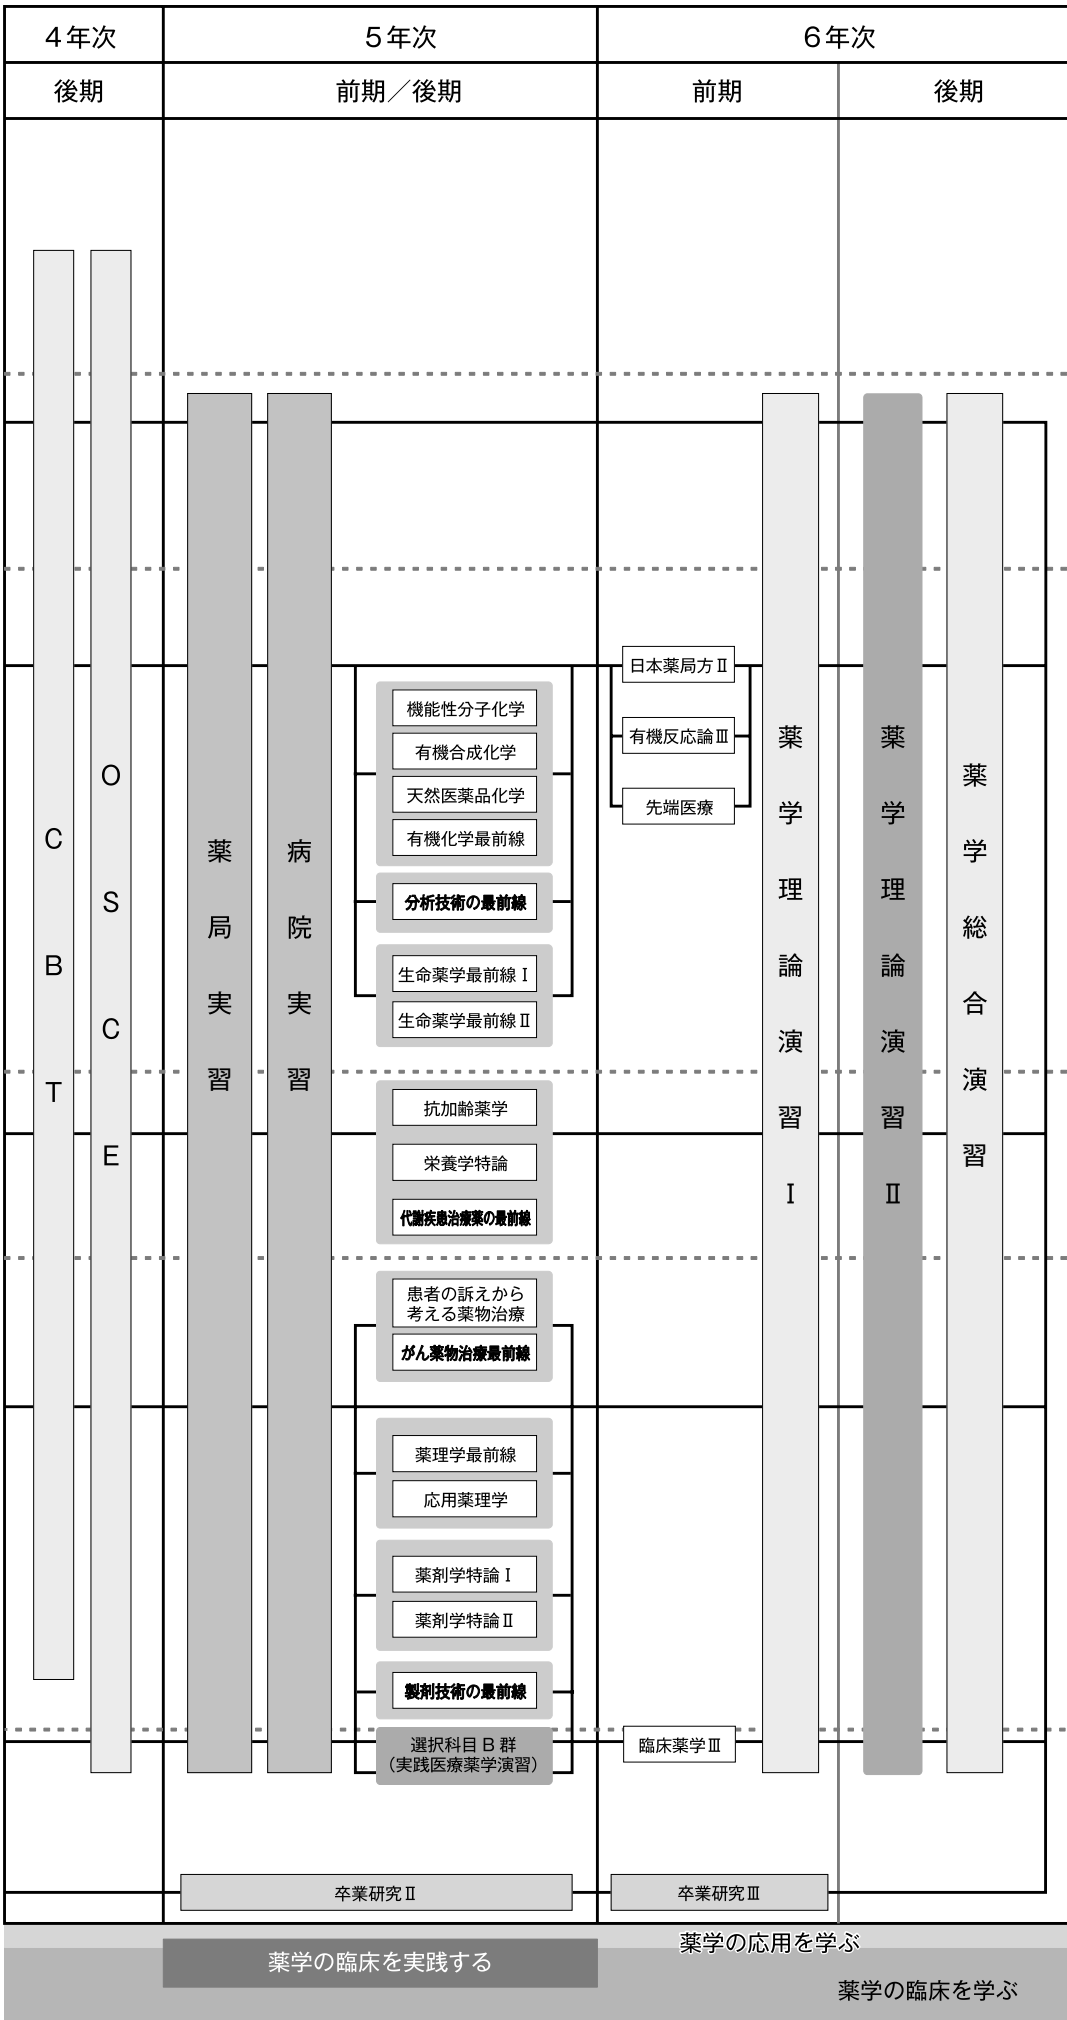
4年次
5年次
6年次
後期
前期／後期
前期
後期

CBT
OSCE
薬局実習
病院実習

機能性分子化学
有機合成化学
天然医薬品化学
有機化学最前線
分析技術の最前線
生命薬学最前線Ⅰ
生命薬学最前線Ⅱ
抗加齢薬学
栄養学特論
代謝疾患治療薬の最前線
患者の訴えから考える薬物治療
がん薬物治療最前線
薬理学最前線
応用薬理学
薬剤学特論Ⅰ
薬剤学特論Ⅱ
製剤技術の最前線
選択科目B群（実践医療薬学演習）

日本薬局方Ⅱ
有機反応論Ⅲ
先端医療
臨床薬学Ⅲ

薬学理論演習Ⅰ
薬学理論演習Ⅱ
薬学総合演習

卒業研究Ⅱ
卒業研究Ⅲ

薬学の臨床を実践する
薬学の応用を学ぶ
薬学の臨床を学ぶ